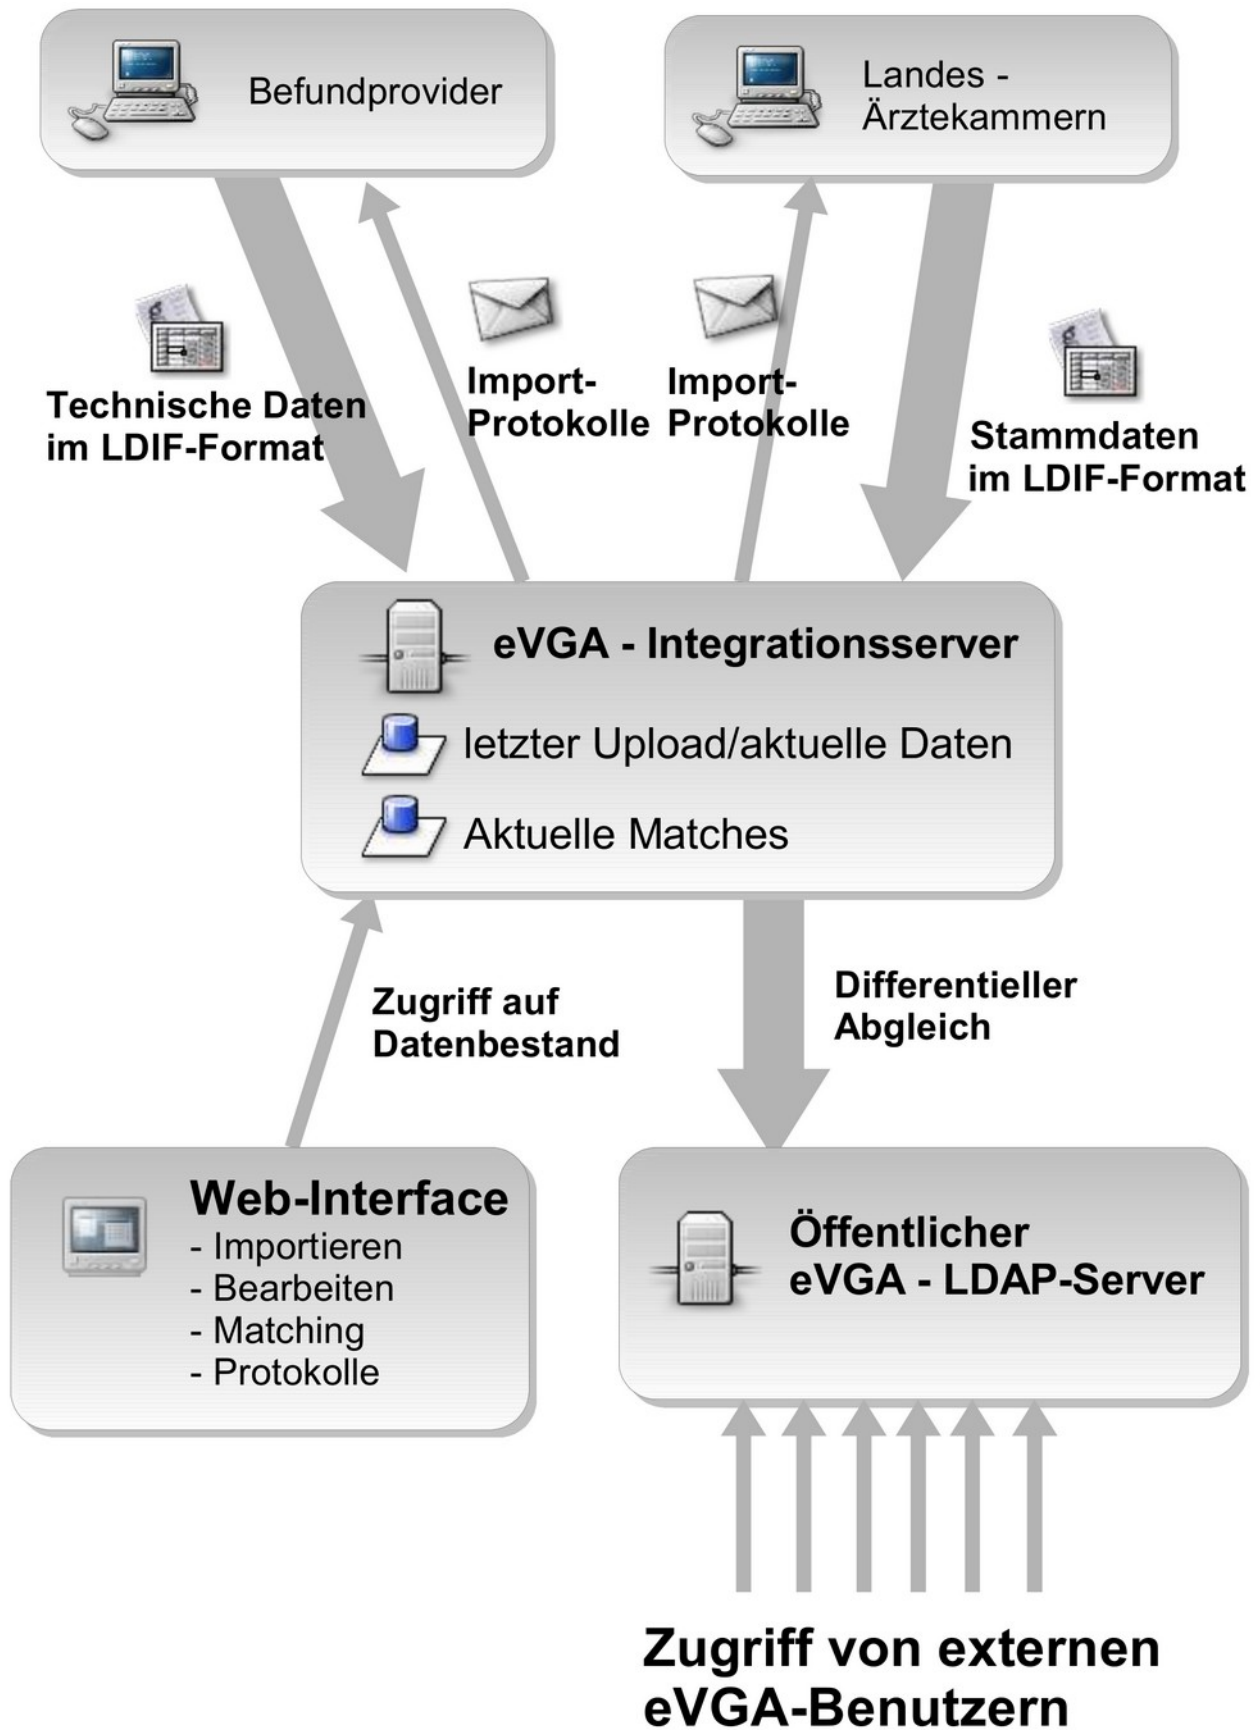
Befundprovider

Landes - Ärztekammern

Technische Daten im LDIF-Format

Import-Protokolle

Import-Protokolle

Stammdaten im LDIF-Format

eVGA - Integrationsserver

letzter Upload/aktuelle Daten

Aktuelle Matches

Zugriff auf Datenbestand

Differentieller Abgleich

Web-Interface
- Importieren
- Bearbeiten
- Matching
- Protokolle

Öffentlicher eVGA - LDAP-Server

Zugriff von externen eVGA-Benutzern